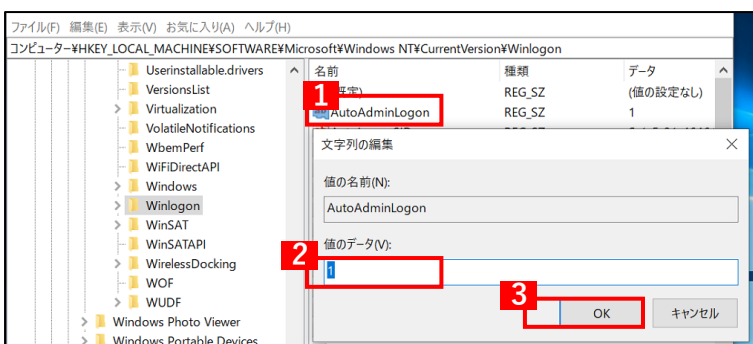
ファイル(F) 編集(E) 表示(V) お気に入り(A) ヘルプ(H)

コンピューター¥HKEY_LOCAL_MACHINE¥SOFTWARE¥Microsoft¥Windows NT¥CurrentVersion¥Winlogon

Userinstallable.drivers
VersionsList
Virtualization
VolatileNotifications
WbemPerf
WiFiDirectAPI
Windows
Winlogon
WinSAT
WinSATAPI
WirelessDocking
WOF
WUDF
Windows Photo Viewer
Windows Portable Devices

| 名前 | 種類 | データ |
|---|---|---|
| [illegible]既定) | REG_SZ | (値の設定なし) |
| AutoAdminLogon | REG_SZ | 1 |

1

文字列の編集

値の名前(N):
AutoAdminLogon

値のデータ(V):
1

2

3

OK
キャンセル